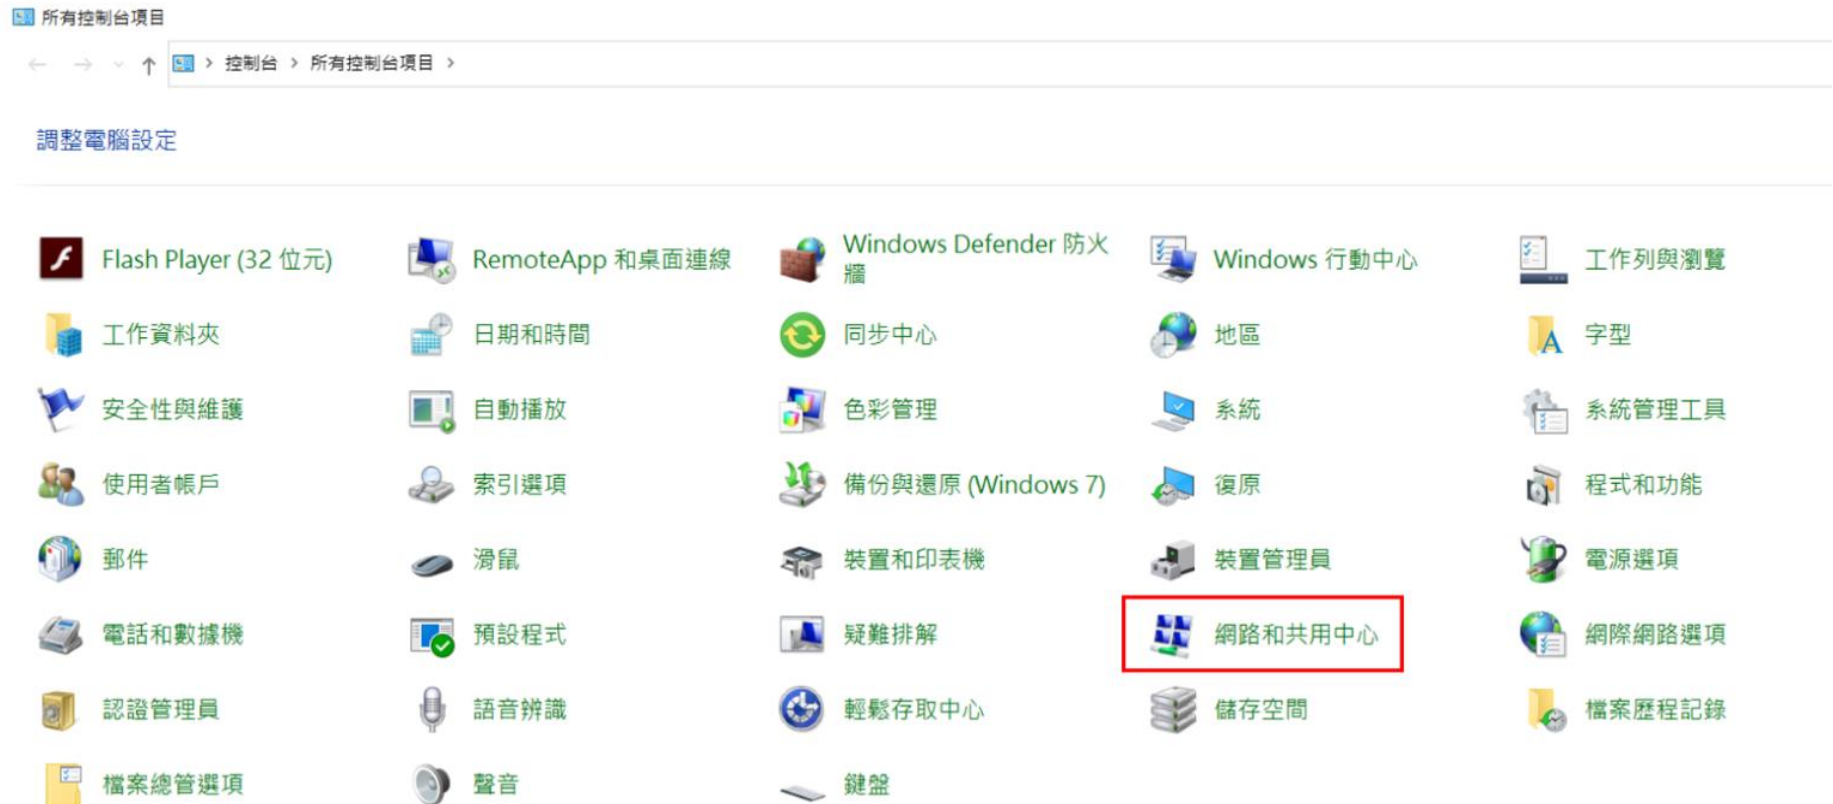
所有控制台項目

控制台 > 所有控制台項目 >

調整電腦設定

Flash Player (32 位元)
工作資料夾
安全性與維護
使用者帳戶
郵件
電話和數據機
認證管理員
檔案總管選項

RemoteApp 和桌面連線
日期和時間
自動播放
索引選項
滑鼠
預設程式
語音辨識
聲音

Windows Defender 防火牆
同步中心
色彩管理
備份與還原 (Windows 7)
裝置和印表機
疑難排解
輕鬆存取中心
鍵盤

Windows 行動中心
地區
系統
復原
裝置管理員
網路和共用中心
儲存空間

工作列與瀏覽
字型
系統管理工具
程式和功能
電源選項
網際網路選項
檔案歷程記錄